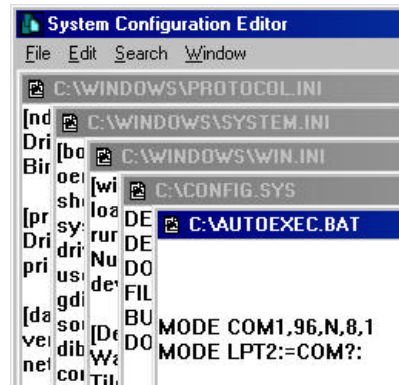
System Configuration Editor
File Edit Search Window
C:\WINDOWS\PROTOCOL.INI
[nd
Dri
Bir
[pr
Dri
pri
[da
ver
net
C:\WINDOWS\SYSTEM.INI
[bo
oei
sh
sy
dri
us
gdi
so
dib
col
C:\WINDOWS\WIN.INI
[wi
loa
rur
Nu
dev
[De
Wa
Til
C:\CONFIG.SYS
DE
DE
DO
FIL
BU
DO
C:\AUTOEXEC.BAT
MODE COM1,96,N,8,1
MODE LPT2:=COM?: